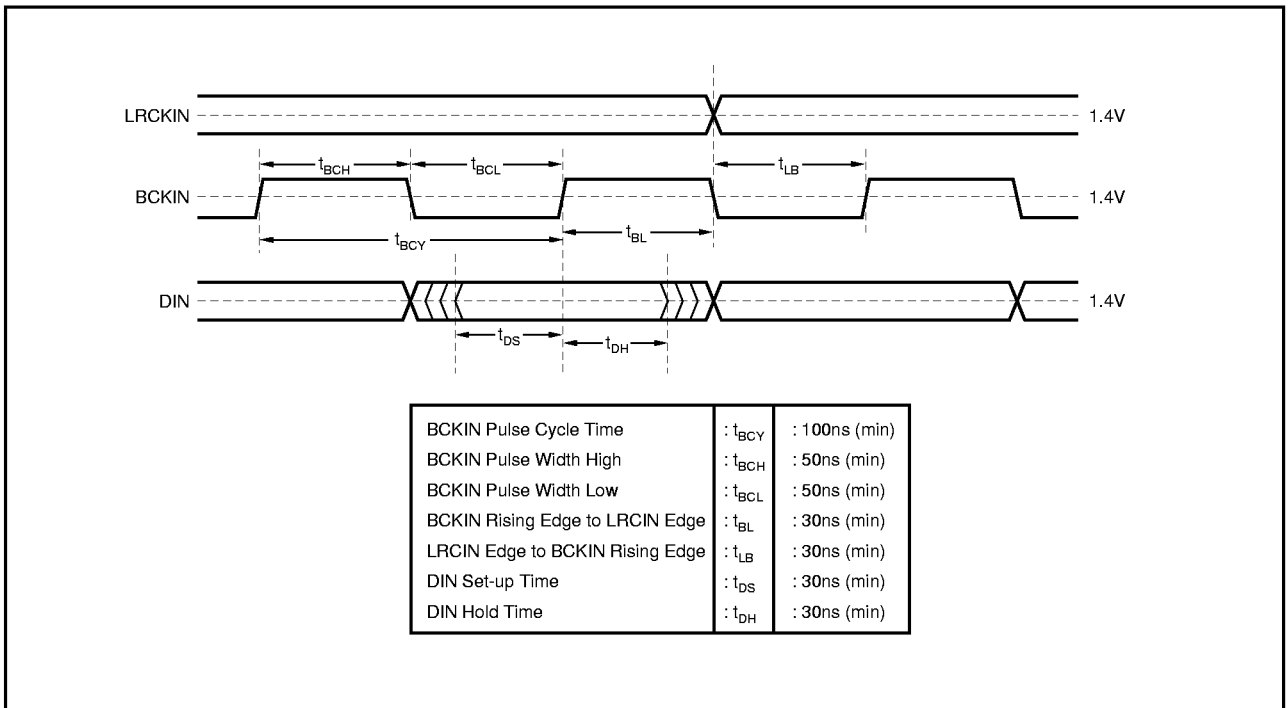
LRCKIN
1.4V
$t_{BCH}$
$t_{BCL}$
$t_{LB}$
BCKIN
1.4V
$t_{BCY}$
$t_{BL}$
DIN
1.4V
$t_{DS}$
$t_{DH}$

| BCKIN Pulse Cycle Time | : $t_{BCY}$ | : 100ns (min) |
|---|---|---|
| BCKIN Pulse Width High | : $t_{BCH}$ | : 50ns (min) |
| BCKIN Pulse Width Low | : $t_{BCL}$ | : 50ns (min) |
| BCKIN Rising Edge to LRCIN Edge | : $t_{BL}$ | : 30ns (min) |
| LRCIN Edge to BCKIN Rising Edge | : $t_{LB}$ | : 30ns (min) |
| DIN Set-up Time | : $t_{DS}$ | : 30ns (min) |
| DIN Hold Time | : $t_{DH}$ | : 30ns (min) |